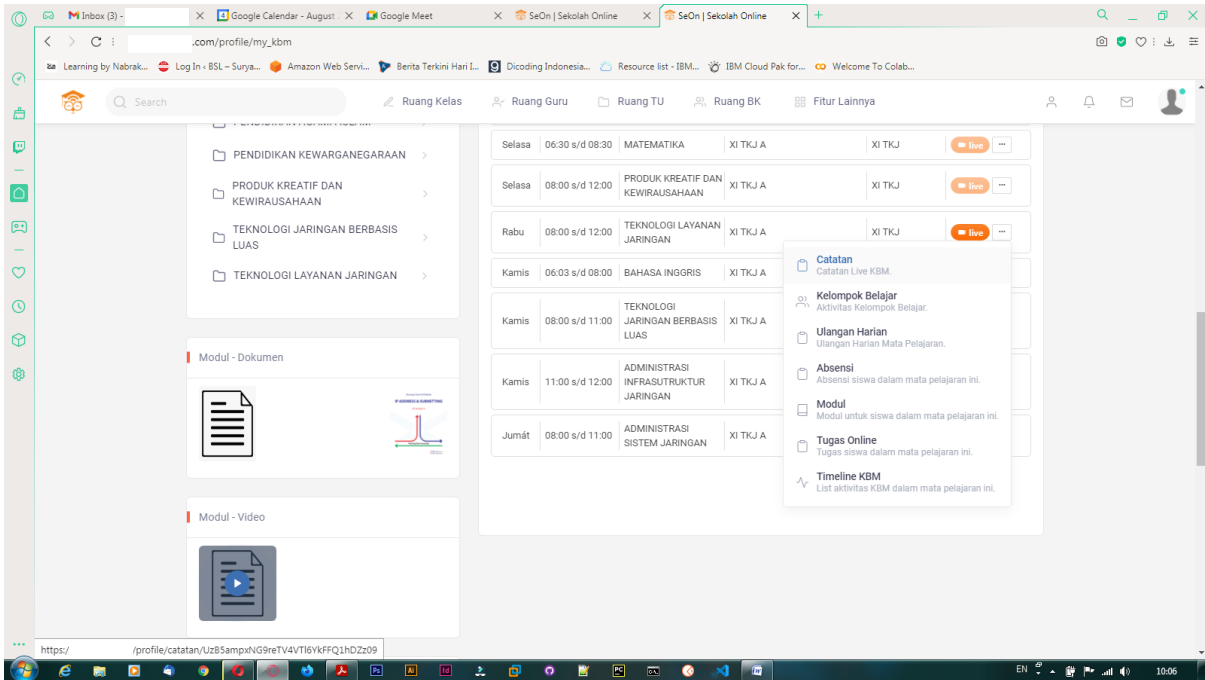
Inbox (3) -
Google Calendar - August
Google Meet
SeOn | Sekolah Online
SeOn | Sekolah Online

.com/profile/my_kbm

Learning by Nabrak... Log In ‹ BSL – Surya... Amazon Web Servi... Berita Terkini Hari I... Dicoding Indonesia... Resource list - IBM... IBM Cloud Pak for... Welcome To Colab...

Search
Ruang Kelas
Ruang Guru
Ruang TU
Ruang BK
Fitur Lainnya

PENDIDIKAN KEWARGANEGARAAN
PRODUK KREATIF DAN KEWIRAUSAHAAN
TEKNOLOGI JARINGAN BERBASIS LUAS
TEKNOLOGI LAYANAN JARINGAN

Modul - Dokumen

Modul - Video

| Selasa | 06:30 s/d 08:30 | MATEMATIKA | XI TKJ A | XI TKJ | live |
|---|---|---|---|---|---|
| Selasa | 08:00 s/d 12:00 | PRODUK KREATIF DAN KEWIRAUSAHAAN | XI TKJ A | XI TKJ | live |
| Rabu | 08:00 s/d 12:00 | TEKNOLOGI LAYANAN JARINGAN | XI TKJ A | XI TKJ | live |
| Kamis | 06:03 s/d 08:00 | BAHASA INGGRIS | XI TKJ A | | |
| Kamis | 08:00 s/d 11:00 | TEKNOLOGI JARINGAN BERBASIS LUAS | XI TKJ A | | |
| Kamis | 11:00 s/d 12:00 | ADMINISTRASI INFRASUTRUKTUR JARINGAN | XI TKJ A | | |
| Jumát | 08:00 s/d 11:00 | ADMINISTRASI SISTEM JARINGAN | XI TKJ A | | |

Catatan
Catatan Live KBM.
Kelompok Belajar
Aktivitas Kelompok Belajar.
Ulangan Harian
Ulangan Harian Mata Pelajaran.
Absensi
Absensi siswa dalam mata pelajaran ini.
Modul
Modul untuk siswa dalam mata pelajaran ini.
Tugas Online
Tugas siswa dalam mata pelajaran ini.
Timeline KBM
List aktivitas KBM dalam mata pelajaran ini.

https:/ /profile/catatan/UzB5ampxNG9reTV4VTl6YkFFQ1hDZz09

EN 10:06